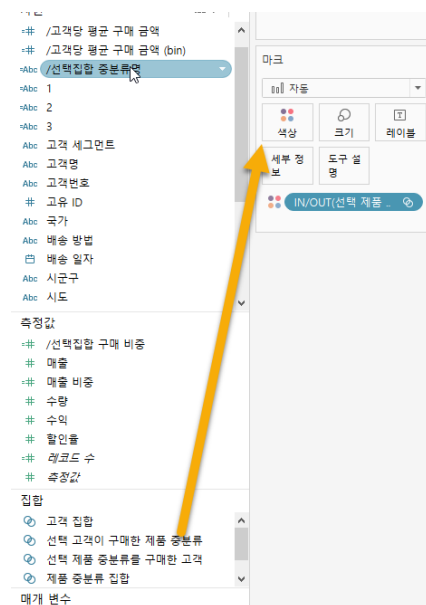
/고객당 평균 구매 금액
/고객당 평균 구매 금액 (bin)
/선택집합 중분류명
1
2
3
고객 세그먼트
고객명
고객번호
고유 ID
국가
배송 방법
배송 일자
시군구
시도

측정값
/선택집합 구매 비중
매출
매출 비중
수량
수익
할인율
레코드 수
측정값

집합
고객 집합
선택 고객이 구매한 제품 중분류
선택 제품 중분류를 구매한 고객
제품 중분류 집합

매개 변수

마크
자동
색상
크기
레이블
세부 정보
도구 설명
IN/OUT(선택 제품 ...